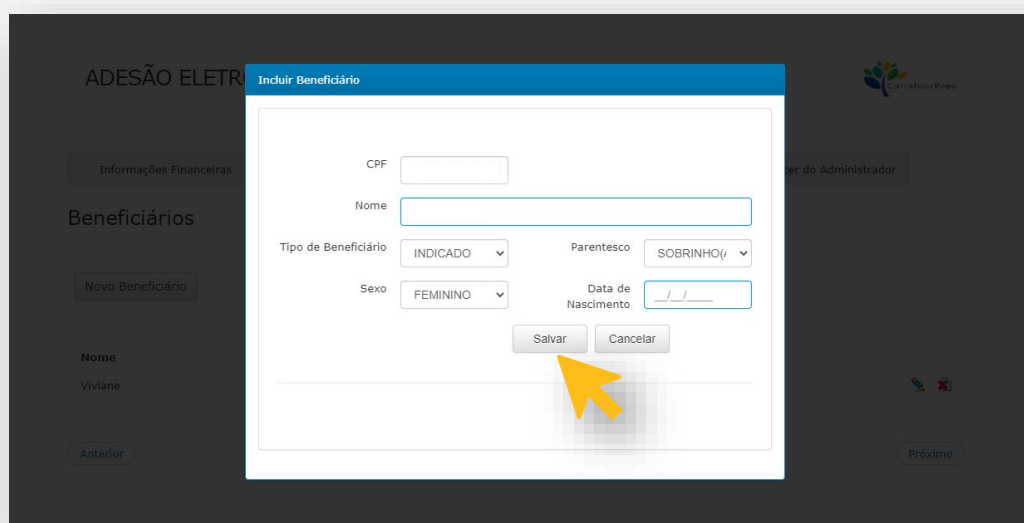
ADESÃO ELETR

CarrefourPrev

Informações Financeiras

zer do Administrador

Beneficiários

Novo Beneficiário

Nome

Viviane

Anterior

Próximo

Incluir Beneficiário

CPF

Nome

Tipo de Beneficiário INDICADO

Parentesco SOBRINHO(

Sexo FEMININO

Data de Nascimento __/__/____

Salvar

Cancelar